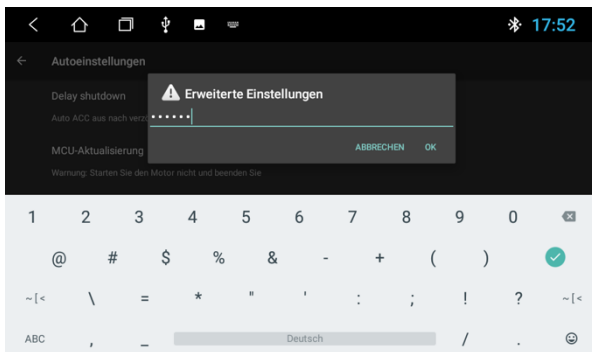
17:52

Autoeinstellungen

Delay shutdown

Auto ACC aus nach verz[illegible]

MCU-Aktualisierung

Warnung: Starten Sie den Motor nicht und beenden Sie

Erweiterte Einstellungen

••••••

ABBRECHEN OK

1 2 3 4 5 6 7 8 9 0

@ # $ % & - + ( )

~[< \ = * " ' : ; ! ? ~[<

ABC , _ Deutsch / .